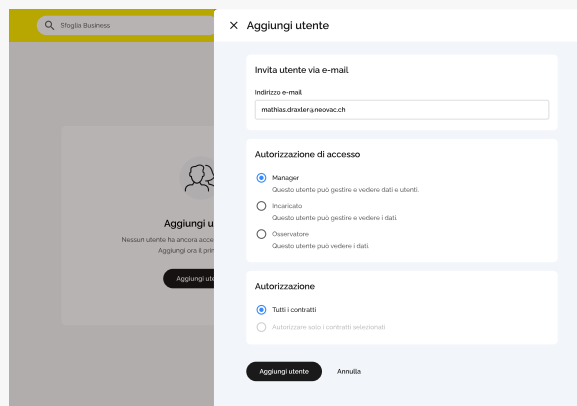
Sfoglia Business

Aggiungi u

Nessun utente ha ancora acce

Aggiungi ora il prin

Aggiungi ute

Aggiungi utente

Invita utente via e-mail

Indirizzo e-mail

mathias.draxler@neovac.ch

Autorizzazione di accesso

Manager
Questo utente può gestire e vedere dati e utenti.

Incaricato
Questo utente può gestire e vedere i dati

Osservatore
Questo utente può vedere i dati

Autorizzazione

Tutti i contratti

Autorizzare solo i contratti selezionati

Aggiungi utente

Annulla